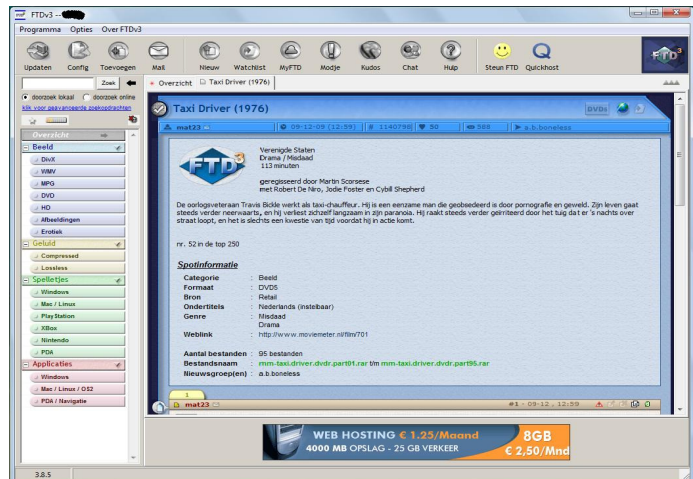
FTDv3 --

Programma Opties Over FTDv3

Updaten Config Toevoegen Mail Nieuw Watchlist MyFTD Modje Kudos Chat Hulp Steun FTD Quickhost

Zoek

doorzoek lokaal doorzoek online
klik voor geavanceerde zoekopdrachten

Overzicht
Beeld
DivX
WMV
MPG
DVD
HD
Afbeeldingen
Erotiek
Geluid
Compressed
Lossless
Spelletjes
Windows
Mac / Linux
PlayStation
XBox
Nintendo
PDA
Applicaties
Windows
Mac / Linux / DS2
PDA / Navigatie

Overzicht Taxi Driver (1976)

Taxi Driver (1976)

mat23 09-12-09 (12:59) # 1140798 50 500 a.b.boneless

Verenigde Staten
Drama / Misdaad
113 minuten

geregisseerd door Martin Scorsese
met Robert De Niro, Jodie Foster en Cybill Shepherd

De oorlogsveteraan Travis Bickle werkt als taxi-chauffeur. Hij is een eenzame man die geobsedeerd is door pornografie en geweld. Zijn leven gaat steeds verder neerwaarts, en hij verliest zichzelf langzaam in zijn paranoia. Hij raakt steeds verder geïrriteerd door het tuig dat er 's nachts over straat loopt, en het is slechts een kwestie van tijd voordat hij in actie komt.

nr. 52 in de top 250

Spotinformatie

Categorie : Beeld
Formaat : DVD5
Bron : Retail
Ondertitels : Nederlands (instelbaar)
Genre : Misdaad
Drama
Weblink : http://www.moviemeter.nl/film/701

Aantal bestanden : 95 bestanden
Bestandsnaam : mm-taxi.driver.dvdr.part01.rar t/m mm-taxi.driver.dvdr.part95.rar
Nieuwsgroep(en) : a.b.boneless

1
mat23 #1 - 09-12, 12:59

WEB HOSTING € 1.25/Maand 8GB
4000 MB OPSLAG - 25 GB VERKEER € 2,50/Mnd

3.8.5